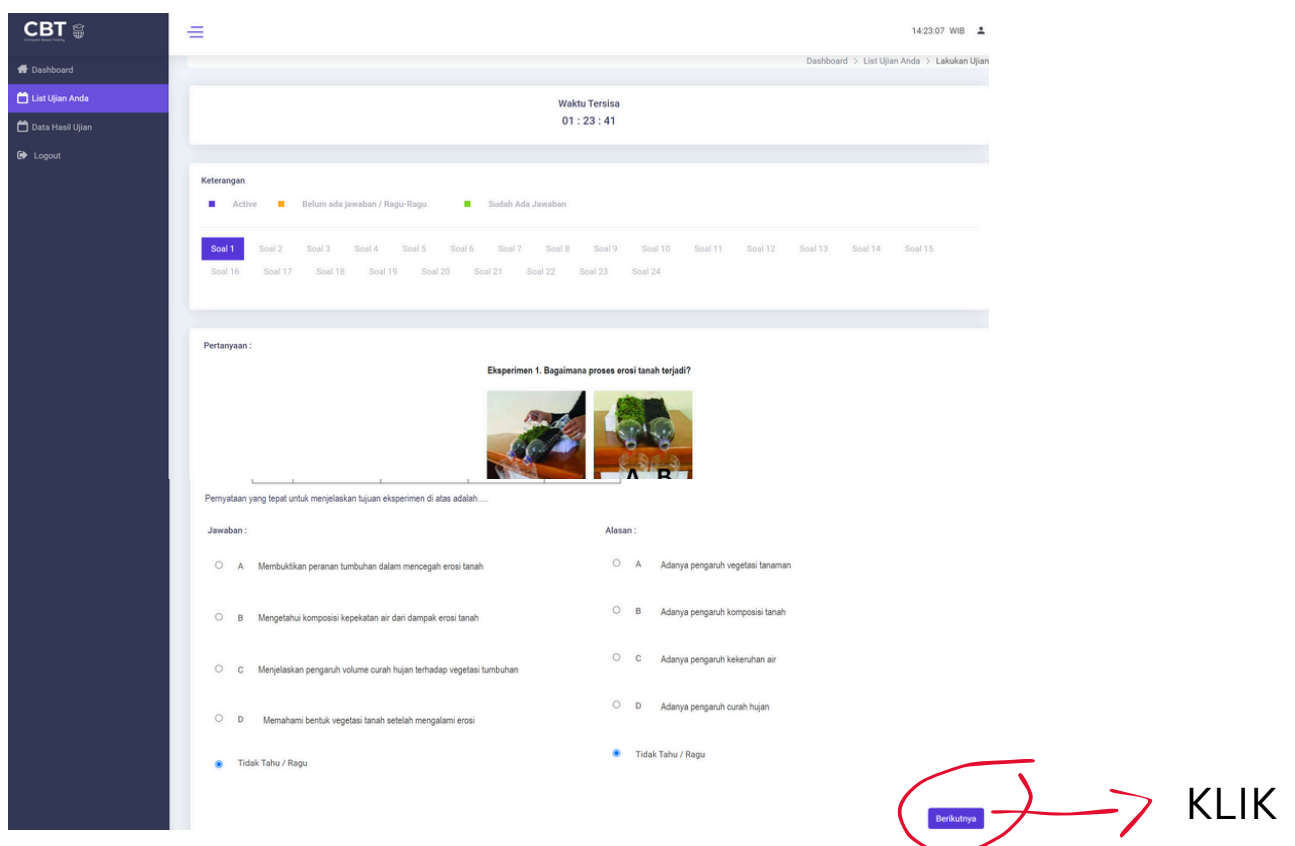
CBT

Dashboard
List Ujian Anda
Data Hasil Ujian
Logout

14:23:07 WIB

Dashboard > List Ujian Anda > Lakukan Ujian

Waktu Tersisa
01 : 23 : 41

Keterangan
Active Belum ada jawaban / Ragu-Ragu Sudah Ada Jawaban

Soal 1 Soal 2 Soal 3 Soal 4 Soal 5 Soal 6 Soal 7 Soal 8 Soal 9 Soal 10 Soal 11 Soal 12 Soal 13 Soal 14 Soal 15 Soal 16 Soal 17 Soal 18 Soal 19 Soal 20 Soal 21 Soal 22 Soal 23 Soal 24

Pertanyaan :

Eksperimen 1. Bagaimana proses erosi tanah terjadi?

A B

Pernyataan yang tepat untuk menjelaskan tujuan eksperimen di atas adalah....

Jawaban :

A Membuktikan peranan tumbuhan dalam mencegah erosi tanah

B Mengetahui komposisi kepekatan air dari dampak erosi tanah

C Menjelaskan pengaruh volume curah hujan terhadap vegetasi tumbuhan

D Memahami bentuk vegetasi tanah setelah mengalami erosi

Tidak Tahu / Ragu

Alasan :

A Adanya pengaruh vegetasi tanaman

B Adanya pengaruh komposisi tanah

C Adanya pengaruh kekeruhan air

D Adanya pengaruh curah hujan

Tidak Tahu / Ragu

Berikutnya

KLIK